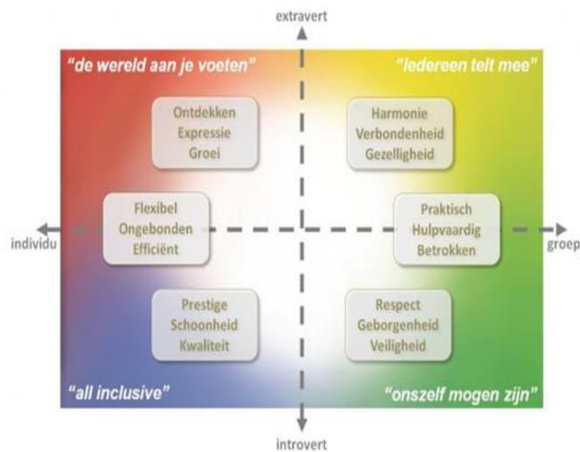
extravert

"de wereld aan je voeten"

"Iedereen telt mee"

Ontdekken
Expressie
Groei

Harmonie
Verbondenheid
Gezelligheid

individu

Flexibel
Ongebonden
Efficiënt

Praktisch
Hulpvaardig
Betrokken

groep

Prestige
Schoonheid
Kwaliteit

Respect
Geborgenheid
Veiligheid

"all inclusive"

"onszelf mogen zijn"

introvert